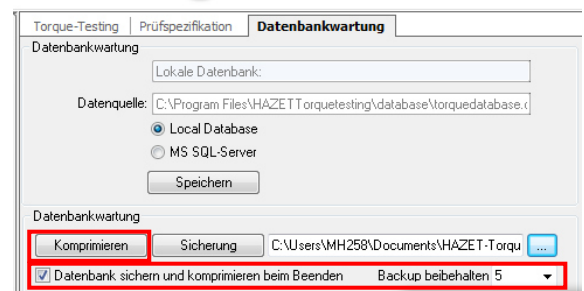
Torque-Testing | Prüfspezifikation | Datenbankwartung

Datenbankwartung

Lokale Datenbank:

Datenquelle: C:\Program Files\HAZETTorquetesting\database\torquedatabase.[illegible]

Local Database

MS SQL-Server

Speichern

Datenbankwartung

Komprimieren | Sicherung | C:\Users\MH258\Documents\HAZET-Torqu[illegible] | ...

Datenbank sichern und komprimieren beim Beenden | Backup beibehalten 5